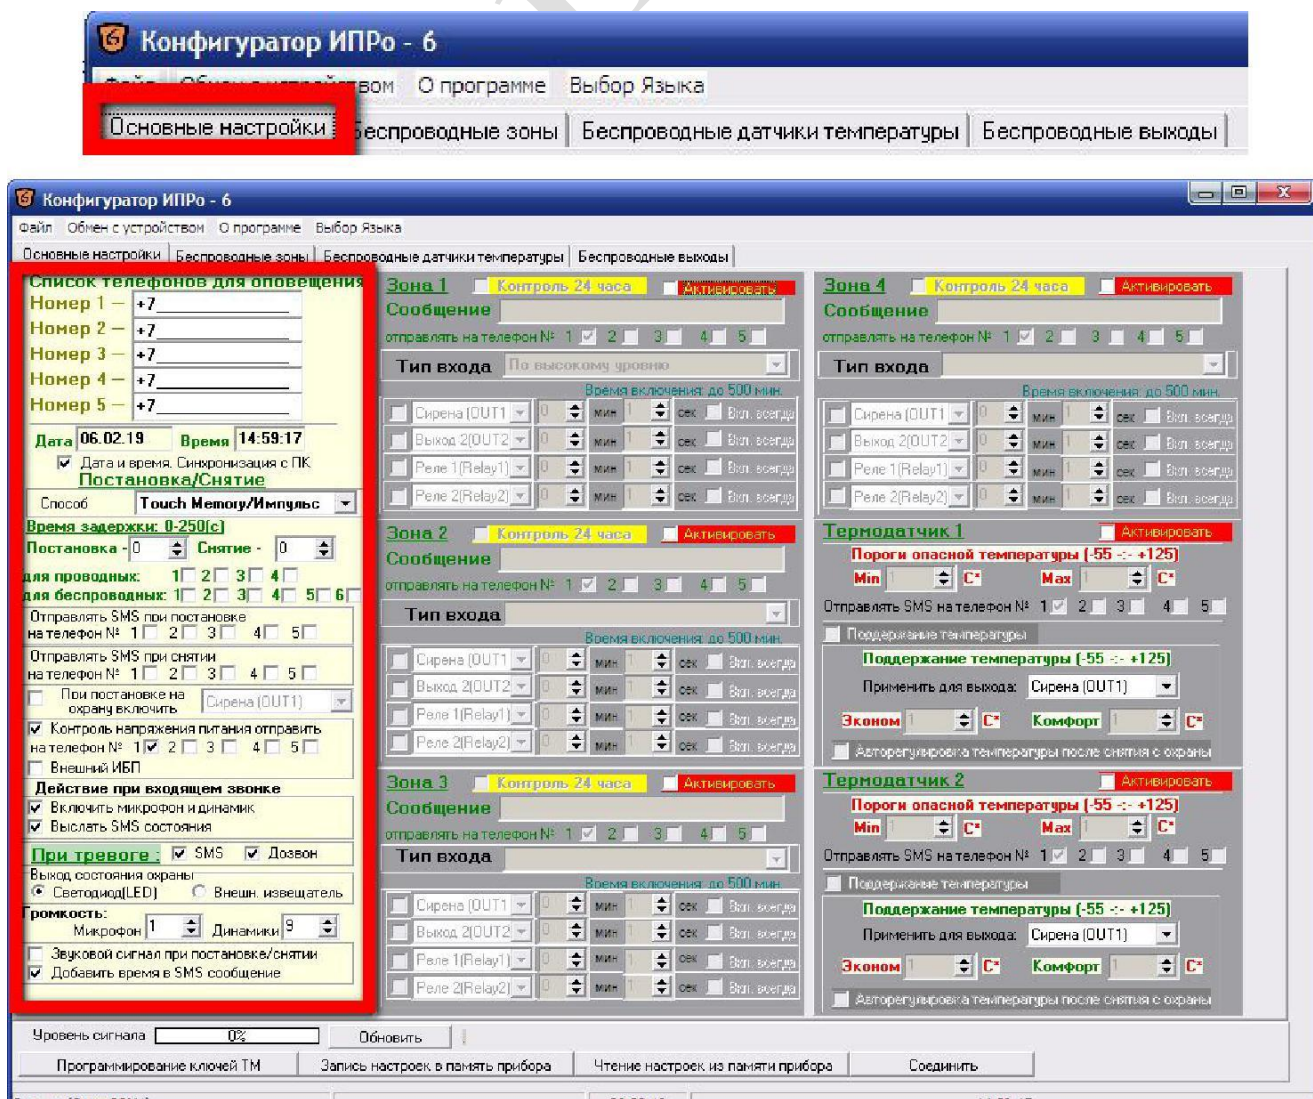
Конфигуратор ИПРо - 6

Файл Обмен с устройством О программе Выбор Языка

Основные настройки Беспроводные зоны Беспроводные датчики температуры Беспроводные выходы

Конфигуратор ИПРо - 6

Файл Обмен с устройством О программе Выбор Языка

Основные настройки Беспроводные зоны Беспроводные датчики температуры Беспроводные выходы

Список телефонов для оповещения
Номер 1 — +7
Номер 2 — +7
Номер 3 — +7
Номер 4 — +7
Номер 5 — +7

Дата 06.02.19 Время 14:59:17
Дата и время. Синхронизация с ПК
Постановка/Снятие
Способ Touch Memory/Импульс
Время задержки: 0-250(с)
Постановка - 0 Снятие - 0
для проводных: 1 2 3 4
для беспроводных: 1 2 3 4 5 6
Отправлять SMS при постановке на телефон № 1 2 3 4 5
Отправлять SMS при снятии на телефон № 1 2 3 4 5
При постановке на охрану включить Сирена (OUT1)
Контроль напряжения питания отправить на телефон № 1 2 3 4 5
Внешний ИБП
Действие при входящем звонке
Включить микрофон и динамик
Выслать SMS состояния
При тревоге : SMS Дозвон
Выход состояния охраны
Светодиод(LED) Внешн. извещатель
Громкость:
Микрофон 1 Динамики 9
Звуковой сигнал при постановке/снятии
Добавить время в SMS сообщение

Зона 1 Контроль 24 часа Активировать
Сообщение
отправлять на телефон № 1 2 3 4 5
Тип входа По высокому уровню
Время включения: до 500 мин.
Сирена (OUT1 0 мин 1 сек Вкл. всегда
Выход 2(OUT2 0 мин 1 сек Вкл. всегда
Реле 1(Relay1) 0 мин 1 сек Вкл. всегда
Реле 2(Relay2) 0 мин 1 сек Вкл. всегда

Зона 2 Контроль 24 часа Активировать
Сообщение
отправлять на телефон № 1 2 3 4 5
Тип входа
Время включения: до 500 мин.
Сирена (OUT1 0 мин 1 сек Вкл. всегда
Выход 2(OUT2 0 мин 1 сек Вкл. всегда
Реле 1(Relay1) 0 мин 1 сек Вкл. всегда
Реле 2(Relay2) 0 мин 1 сек Вкл. всегда

Зона 3 Контроль 24 часа Активировать
Сообщение
отправлять на телефон № 1 2 3 4 5
Тип входа
Время включения: до 500 мин.
Сирена (OUT1 0 мин 1 сек Вкл. всегда
Выход 2(OUT2 0 мин 1 сек Вкл. всегда
Реле 1(Relay1) 0 мин 1 сек Вкл. всегда
Реле 2(Relay2) 0 мин 1 сек Вкл. всегда

Зона 4 Контроль 24 часа Активировать
Сообщение
отправлять на телефон № 1 2 3 4 5
Тип входа
Время включения: до 500 мин.
Сирена (OUT1 0 мин 1 сек Вкл. всегда
Выход 2(OUT2 0 мин 1 сек Вкл. всегда
Реле 1(Relay1) 0 мин 1 сек Вкл. всегда
Реле 2(Relay2) 0 мин 1 сек Вкл. всегда

Термодатчик 1 Активировать
Пороги опасной температуры (-55 -:- +125)
Min 1 C* Max 1 C*
Отправлять SMS на телефон № 1 2 3 4 5
Поддержание температуры
Поддержание температуры (-55 -:- +125)
Применить для выхода: Сирена (OUT1)
Эконом 1 C* Комфорт 1 C*
Авторегулировка температуры после снятия с охраны

Термодатчик 2 Активировать
Пороги опасной температуры (-55 -:- +125)
Min 1 C* Max 1 C*
Отправлять SMS на телефон № 1 2 3 4 5
Поддержание температуры
Поддержание температуры (-55 -:- +125)
Применить для выхода: Сирена (OUT1)
Эконом 1 C* Комфорт 1 C*
Авторегулировка температуры после снятия с охраны

Уровень сигнала 0% Обновить
Программирование ключей ТМ Запись настроек в память прибора Чтение настроек из памяти прибора Соединить